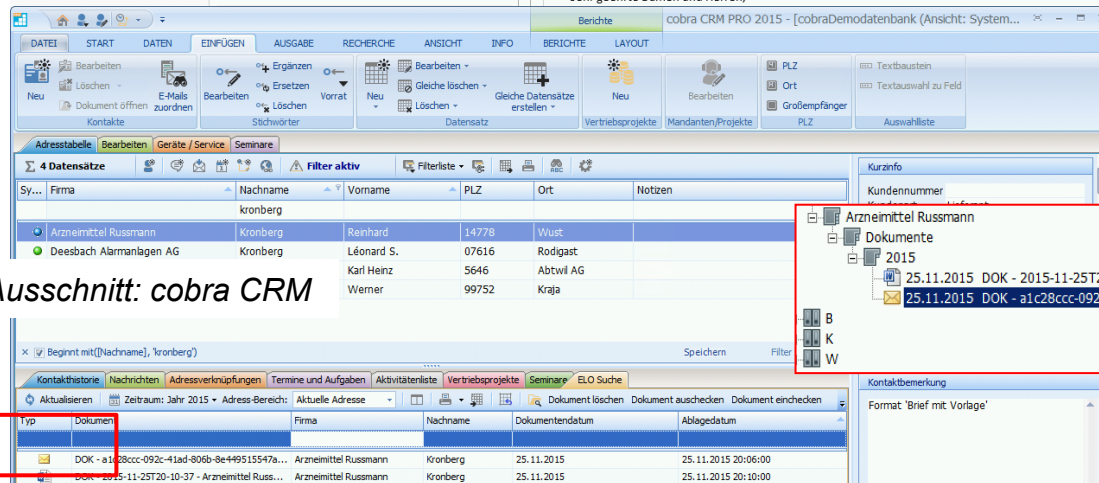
Berichte
cobra CRM PRO 2015 - [cobraDemodatenbank (Ansicht: System...

DATEI START DATEN EINFÜGEN AUSGABE RECHERCHE ANSICHT INFO BERICHTE LAYOUT

Neu
Bearbeiten
Löschen
Dokument öffnen
E-Mails zuordnen
Kontakte

Bearbeiten
Ergänzen
Ersetzen
Löschen
Vorrat
Stichwörter

Neu
Bearbeiten
Gleiche löschen
Löschen
Gleiche Datensätze erstellen
Datensatz

Neu
Vertriebsprojekte

Bearbeiten
Mandanten/Projekte

PLZ
Ort
Großempfänger
PLZ

Textbaustein
Textauswahl zu Feld
Auswahlliste

Adresstabelle Bearbeiten Geräte / Service Seminare

Σ 4 Datensätze
Filter aktiv
Filterliste

| Sy... | Firma | Nachname | Vorname | PLZ | Ort | Notizen |
|---|---|---|---|---|---|---|
| | | kronberg | | | | |
| | Arzneimittel Russmann | Kronberg | Reinhard | 14778 | Wust | |
| | Deesbach Alarmanlagen AG | Kronberg | Léonard S. | 07616 | Rodigast | |
| | | | Karl Heinz | 5646 | Abtwil AG | |
| | | | Werner | 99752 | Kraja | |

Ausschnitt: cobra CRM

Beginnt mit([Nachname], 'kronberg')
Speichern
Filter

Kurzinfo
Kundennummer

Arzneimittel Russmann
Dokumente
2015
25.11.2015 DOK - 2015-11-25T2
25.11.2015 DOK - a1c28ccc-092
B
K
W

Kontaktbemerkung
Format 'Brief mit Vorlage'

Kontakthistorie Nachrichten Adressverknüpfungen Termine und Aufgaben Aktivitätenliste Vertriebsprojekte Seminare ELO Suche

Aktualisieren Zeitraum: Jahr 2015 Adress-Bereich: Aktuelle Adresse Dokument löschen Dokument auschecken Dokument einchecken

| Typ | Dokumen | Firma | Nachname | Dokumentendatum | Ablagedatum |
|---|---|---|---|---|---|
| | | | | | |
| | DOK - a1c28ccc-092c-41ad-806b-8e449515547a... | Arzneimittel Russmann | Kronberg | 25.11.2015 | 25.11.2015 20:06:00 |
| | DOK - 2015-11-25T20-10-37 - Arzneimittel Russ... | Arzneimittel Russmann | Kronberg | 25.11.2015 | 25.11.2015 20:10:00 |